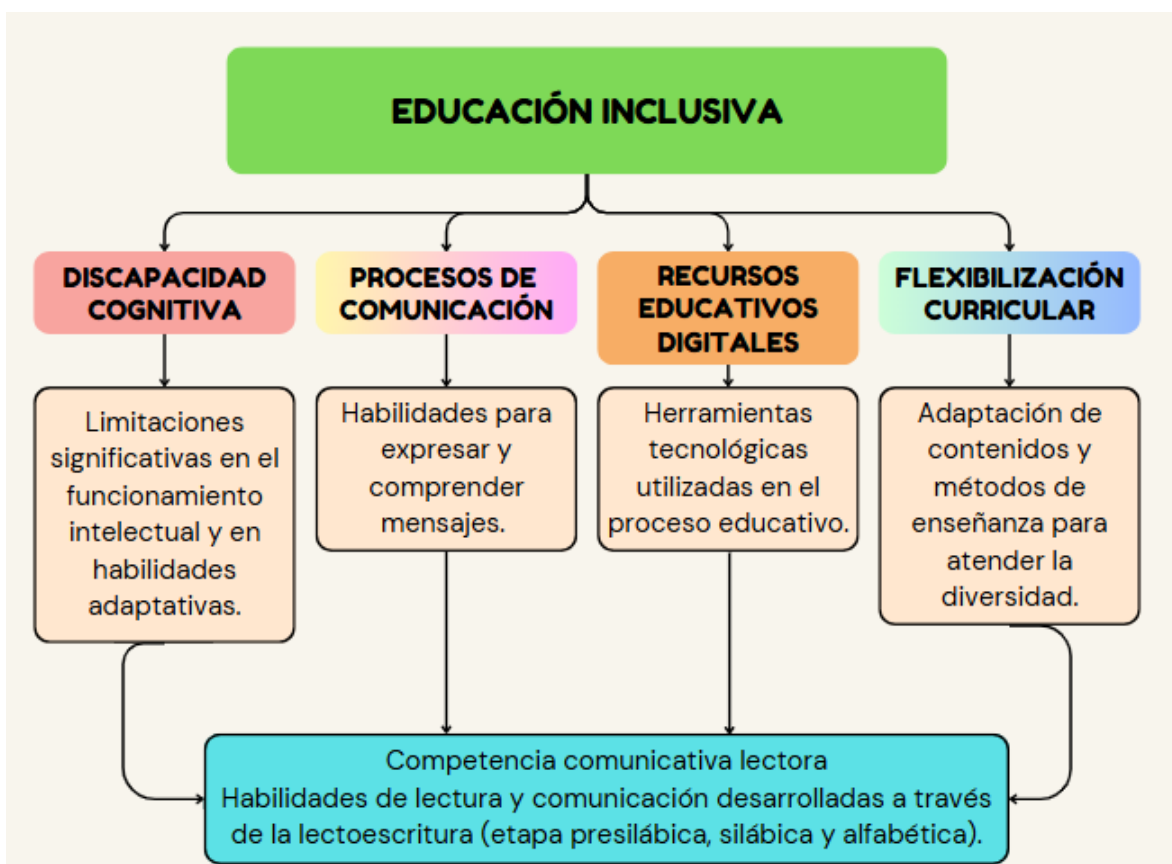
EDUCACIÓN INCLUSIVA

DISCAPACIDAD COGNITIVA

PROCESOS DE COMUNICACIÓN

RECURSOS EDUCATIVOS DIGITALES

FLEXIBILIZACIÓN CURRICULAR

Limitaciones significativas en el funcionamiento intelectual y en habilidades adaptativas.

Habilidades para expresar y comprender mensajes.

Herramientas tecnológicas utilizadas en el proceso educativo.

Adaptación de contenidos y métodos de enseñanza para atender la diversidad.

Competencia comunicativa lectora
Habilidades de lectura y comunicación desarrolladas a través de la lectoescritura (etapa presilábica, silábica y alfabética).